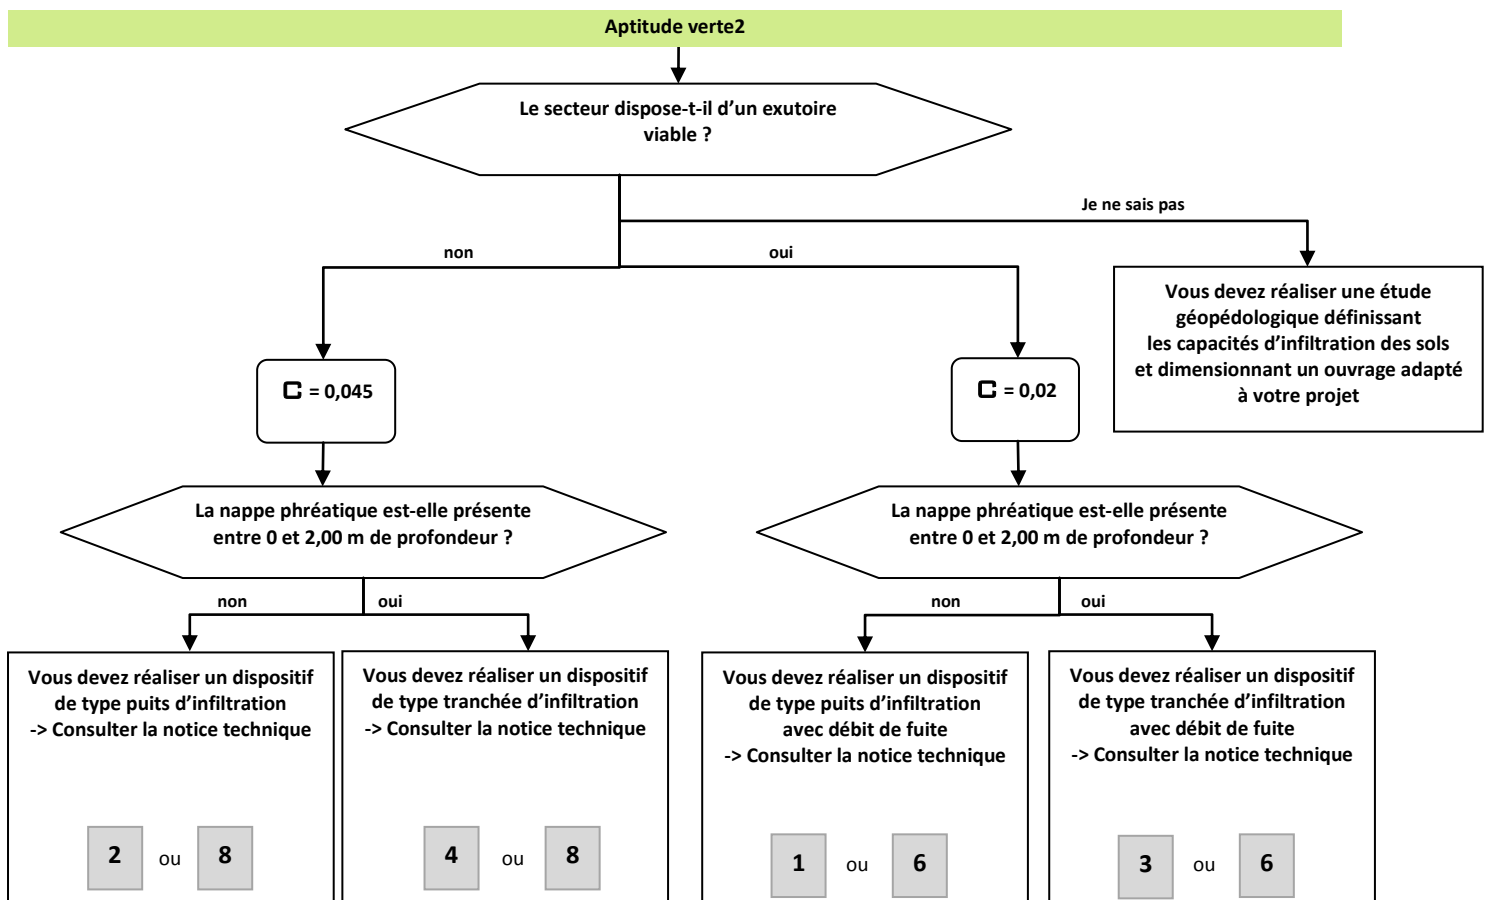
Aptitude verte2

Le secteur dispose-t-il d'un exutoire viable ?

Je ne sais pas

non

oui

Vous devez réaliser une étude géopédologique définissant les capacités d'infiltration des sols et dimensionnant un ouvrage adapté à votre projet

C = 0,045

C = 0,02

La nappe phréatique est-elle présente entre 0 et 2,00 m de profondeur ?

La nappe phréatique est-elle présente entre 0 et 2,00 m de profondeur ?

non

oui

non

oui

Vous devez réaliser un dispositif de type puits d'infiltration -> Consulter la notice technique

2 ou 8

Vous devez réaliser un dispositif de type tranchée d'infiltration -> Consulter la notice technique

4 ou 8

Vous devez réaliser un dispositif de type puits d'infiltration avec débit de fuite -> Consulter la notice technique

1 ou 6

Vous devez réaliser un dispositif de type tranchée d'infiltration avec débit de fuite -> Consulter la notice technique

3 ou 6